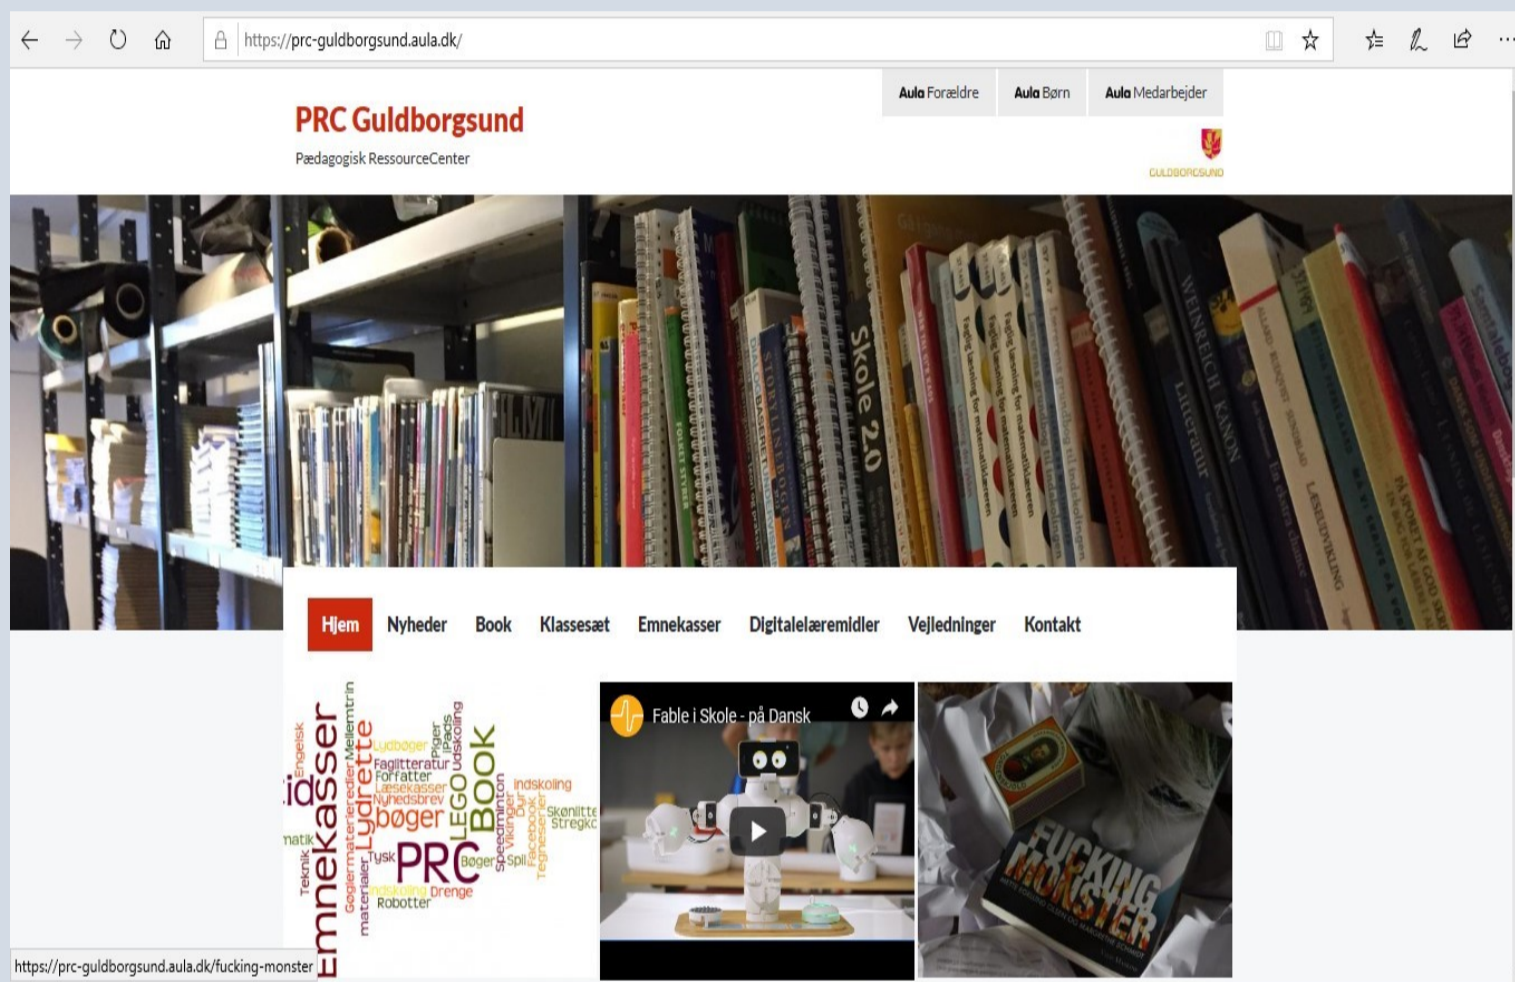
https://prc-guldborgsund.aula.dk/

Aula Forældre
Aula Børn
Aula Medarbejder

PRC Guldborgsund
Pædagogisk RessourceCenter

GULDBORGSUND

Skole 2.0
Litteratur
LÆSEUDVIKLING

Hjem
Nyheder
Book
Klassesæt
Emnekasser
Digitalelæremidler
Vejledninger
Kontakt

Emnekasser
Lydrette
bøger
PRC
Book
LEGO
Engelsk
Lydbøger
Faglitteratur
Forfatter
Læsekasser
Nyhedsbrev
Piger
iPads
Udskoling
Indskoling
Speedminton
Vikinger
Dyr
Facebook
Tegneserier
Skønlitte
Stregko
Tysk
Bøger
Spil
Teknik
Goglermaterialer
Mellemtrin
materialer
Indskoling
Drenge
Robotter
matik

Fable i Skole - på Dansk

FUCKING MONSTER

https://prc-guldborgsund.aula.dk/fucking-monster